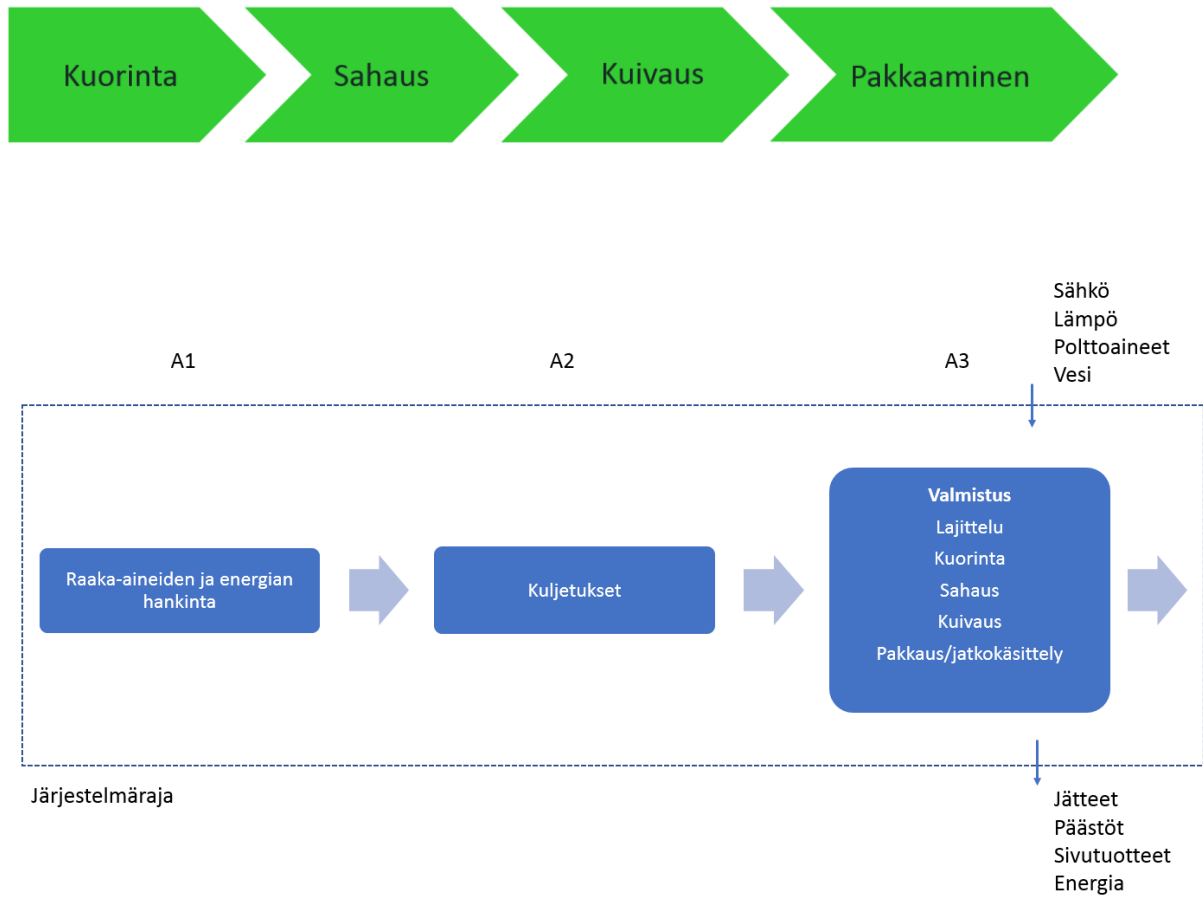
Kuorinta

Sahaus

Kuivaus

Pakkaaminen

Sähkö
Lämpö
Polttoaineet
Vesi

A1

A2

A3

Raaka-aineiden ja energian hankinta

Kuljetukset

Valmistus
Lajittelu
Kuorinta
Sahaus
Kuivaus
Pakkaus/jatkokäsittely

Järjestelmäraja

Jätteet
Päästöt
Sivutuotteet
Energia